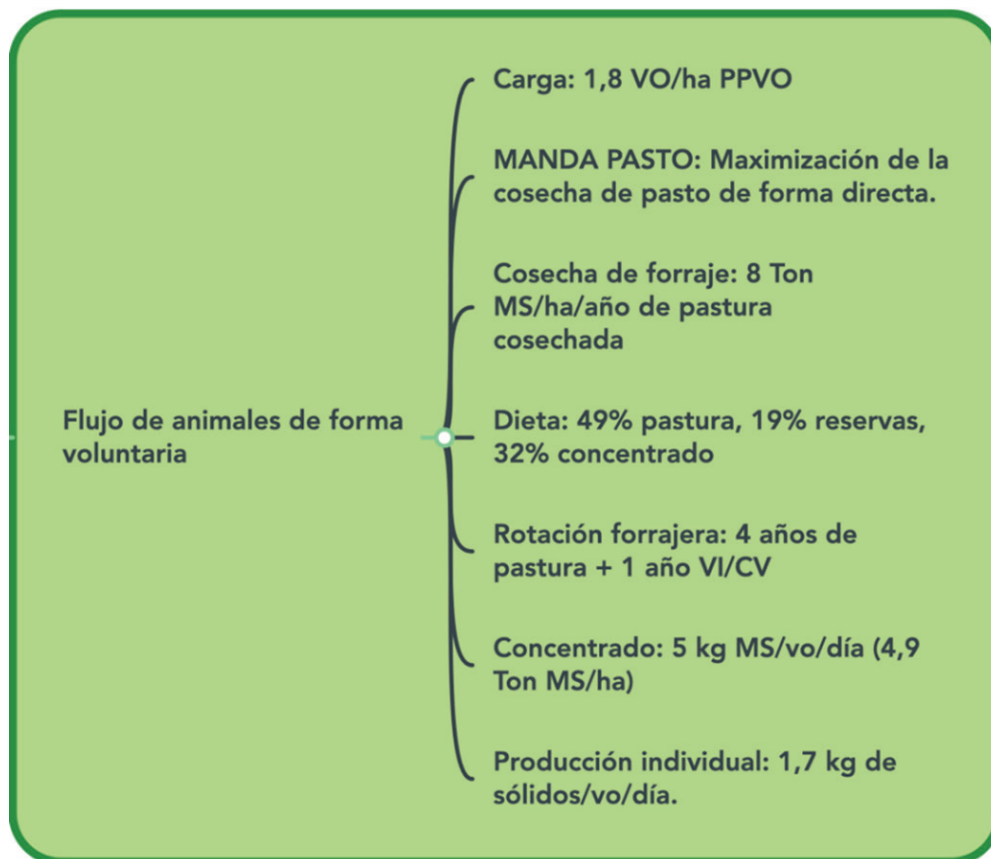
Flujo de animales de forma voluntaria

Carga: 1,8 VO/ha PPVO

MANDA PASTO: Maximización de la cosecha de pasto de forma directa.

Cosecha de forraje: 8 Ton MS/ha/año de pastura cosechada

Dieta: 49% pastura, 19% reservas, 32% concentrado

Rotación forrajera: 4 años de pastura + 1 año VI/CV

Concentrado: 5 kg MS/vo/día (4,9 Ton MS/ha)

Producción individual: 1,7 kg de sólidos/vo/día.